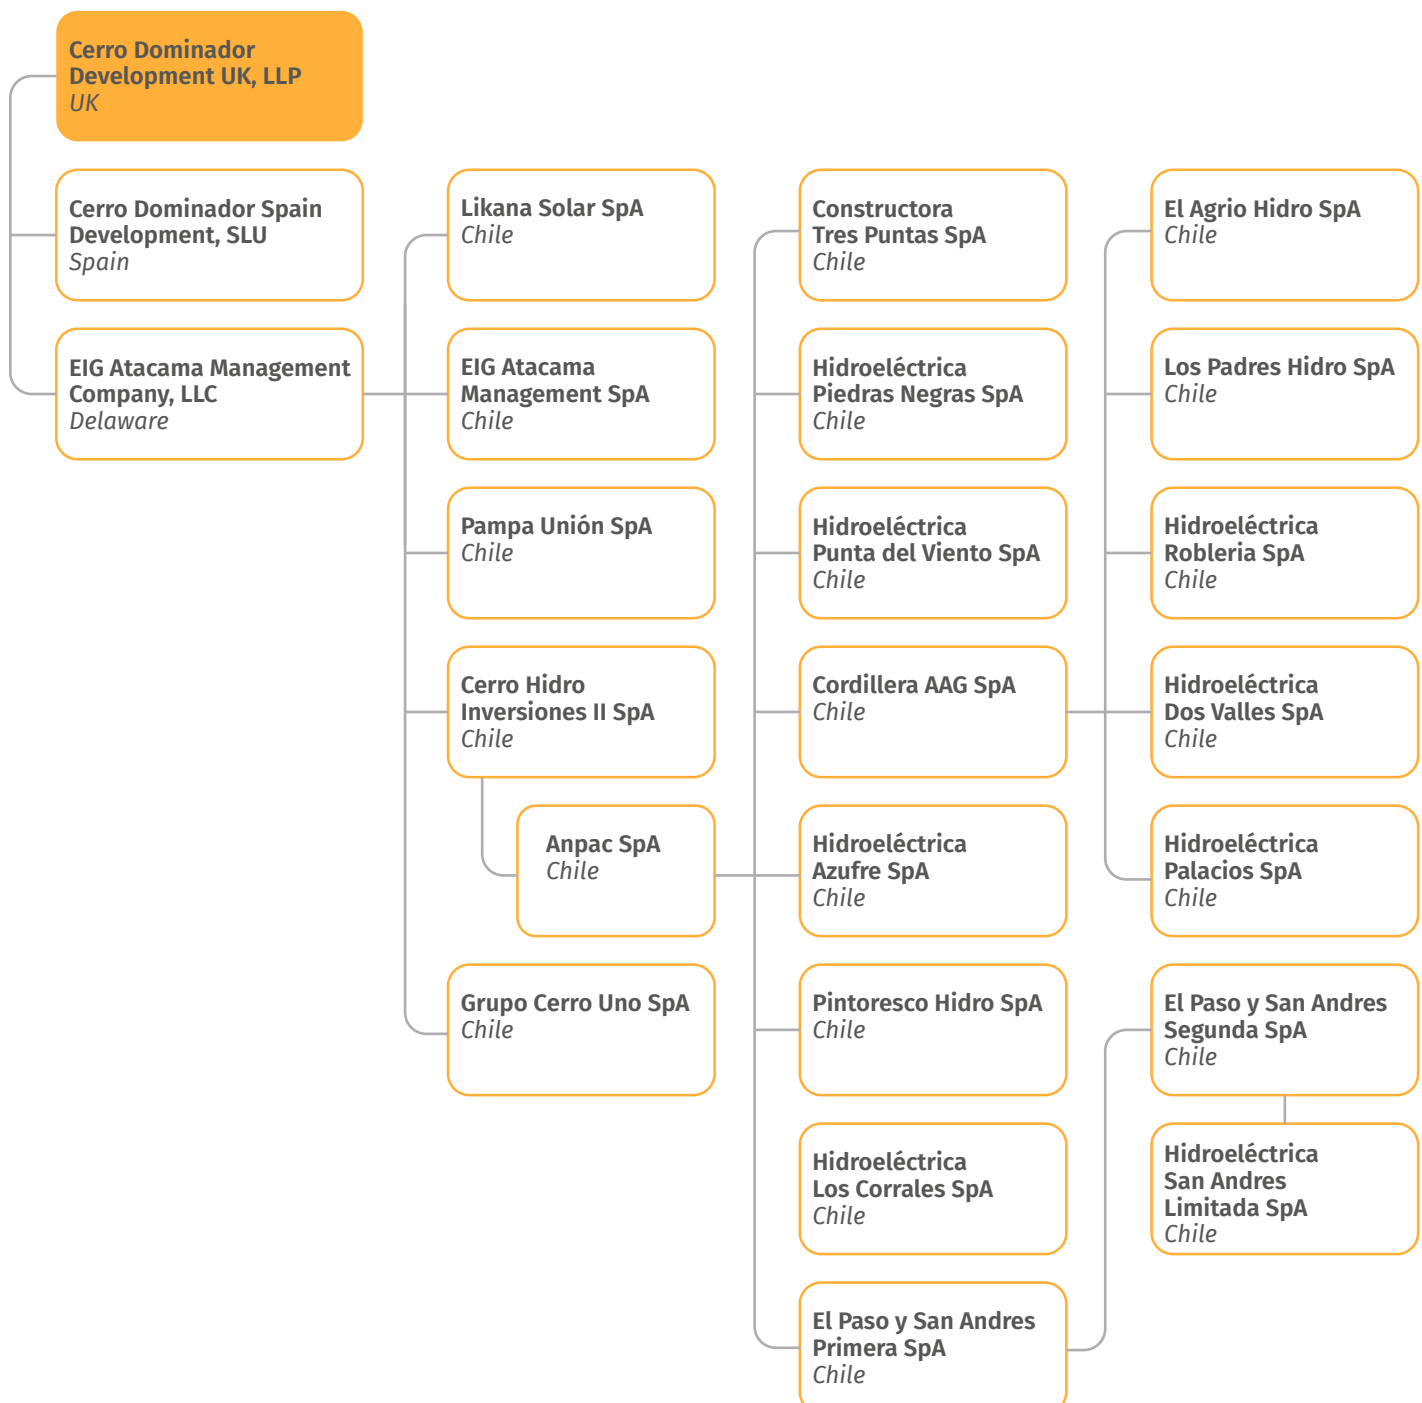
Cerro Dominador Development UK, LLP
UK

Cerro Dominador Spain Development, SLU
Spain

EIG Atacama Management Company, LLC
Delaware

Likana Solar SpA
Chile

EIG Atacama Management SpA
Chile

Pampa Unión SpA
Chile

Cerro Hidro Inversiones II SpA
Chile

Anpac SpA
Chile

Grupo Cerro Uno SpA
Chile

Constructora Tres Puntas SpA
Chile

Hidroeléctrica Piedras Negras SpA
Chile

Hidroeléctrica Punta del Viento SpA
Chile

Cordillera AAG SpA
Chile

Hidroeléctrica Azufre SpA
Chile

Pintoresco Hidro SpA
Chile

Hidroeléctrica Los Corrales SpA
Chile

El Paso y San Andres Primera SpA
Chile

El Agrio Hidro SpA
Chile

Los Padres Hidro SpA
Chile

Hidroeléctrica Robleria SpA
Chile

Hidroeléctrica Dos Valles SpA
Chile

Hidroeléctrica Palacios SpA
Chile

El Paso y San Andres Segunda SpA
Chile

Hidroeléctrica San Andres Limitada SpA
Chile